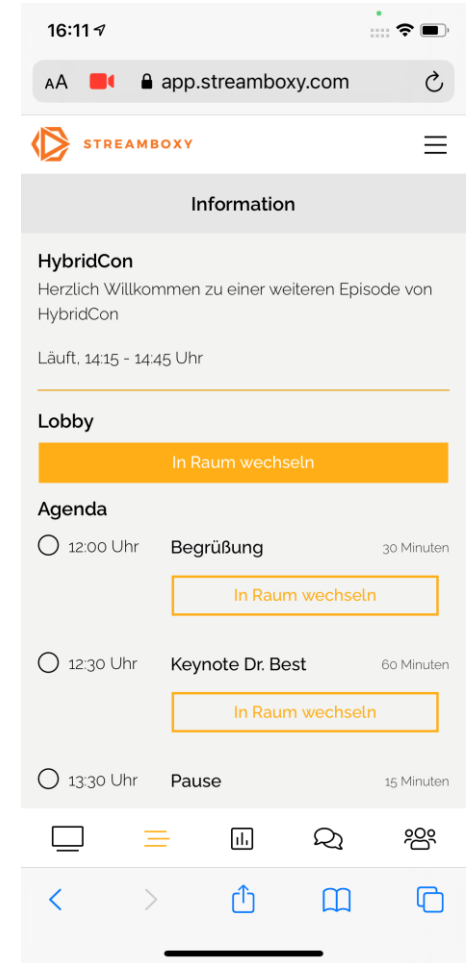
16:11

AA app.streamboxy.com

STREAMBOXY

Information

HybridCon
Herzlich Willkommen zu einer weiteren Episode von HybridCon

Läuft, 14:15 - 14:45 Uhr

Lobby

In Raum wechseln

Agenda

12:00 Uhr Begrüßung 30 Minuten

In Raum wechseln

12:30 Uhr Keynote Dr. Best 60 Minuten

In Raum wechseln

13:30 Uhr Pause 15 Minuten